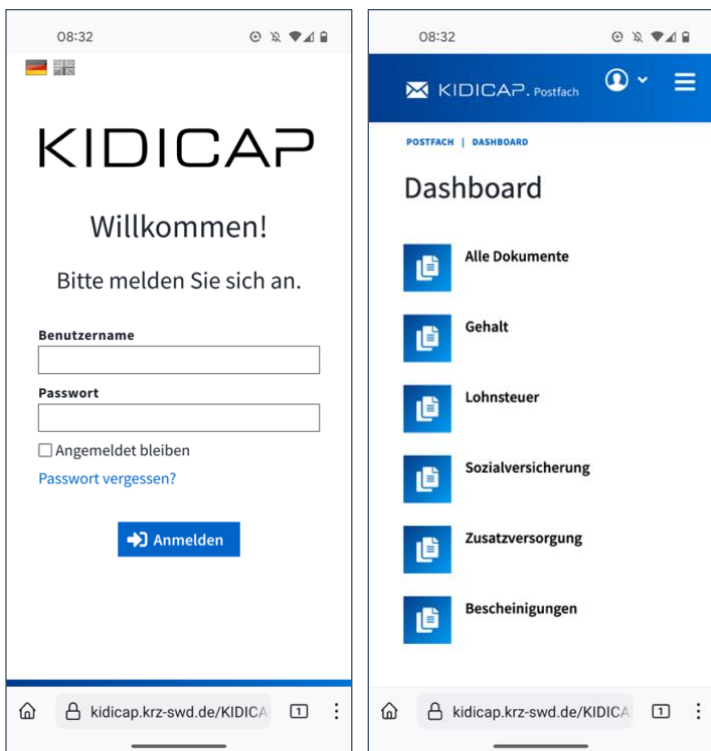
08:32

KIDICAP

Willkommen!

Bitte melden Sie sich an.

Benutzername

Passwort

Angemeldet bleiben

Passwort vergessen?

Anmelden

kidicap.krz-swd.de/KIDICA

1

08:32

KIDICAP. Postfach

POSTFACH | DASHBOARD

Dashboard

Alle Dokumente

Gehalt

Lohnsteuer

Sozialversicherung

Zusatzversorgung

Bescheinigungen

kidicap.krz-swd.de/KIDICA

1